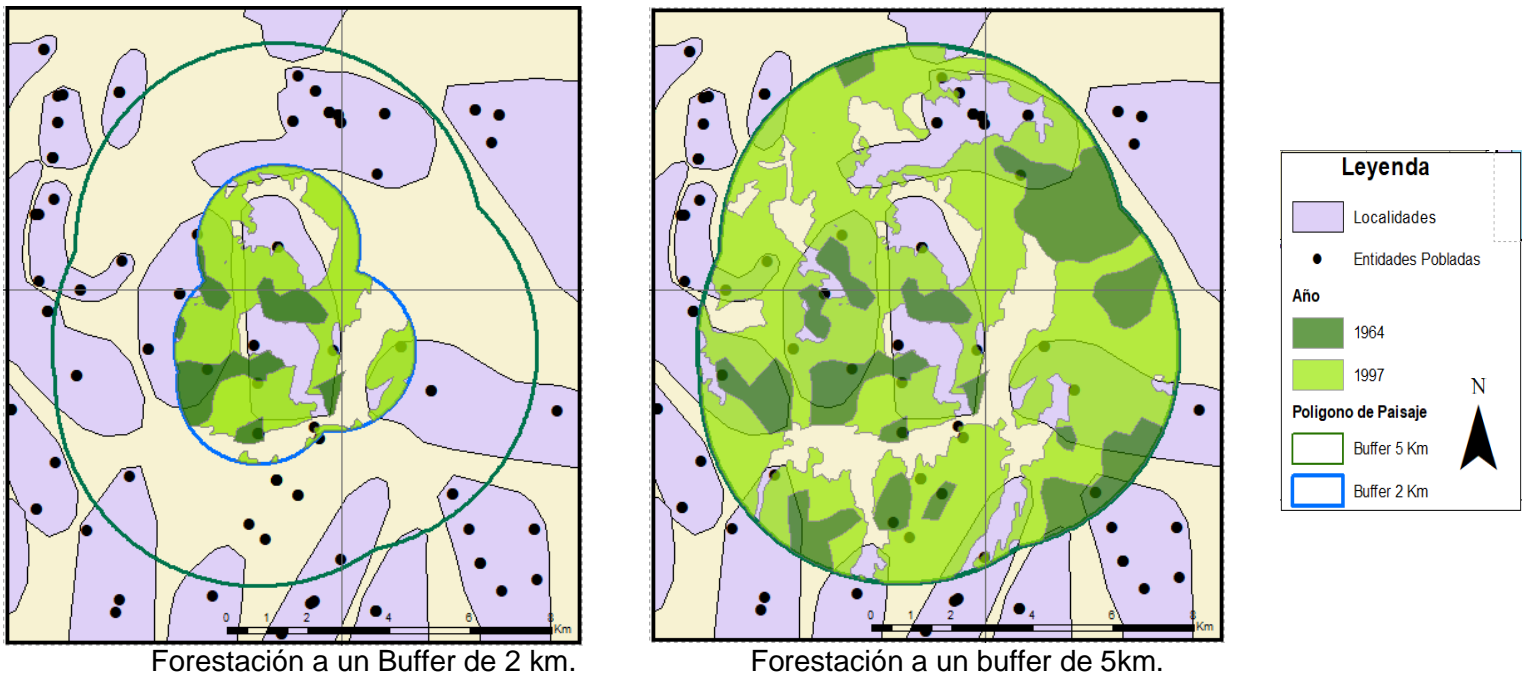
0 1 2 4 6 8 Km

Forestación a un Buffer de 2 km.

0 1 2 4 6 8 Km

Forestación a un buffer de 5km.

Leyenda

Localidades

Entidades Pobladas

Año

1964

1997

Poligono de Paisaje

Buffer 5 Km

Buffer 2 Km

N